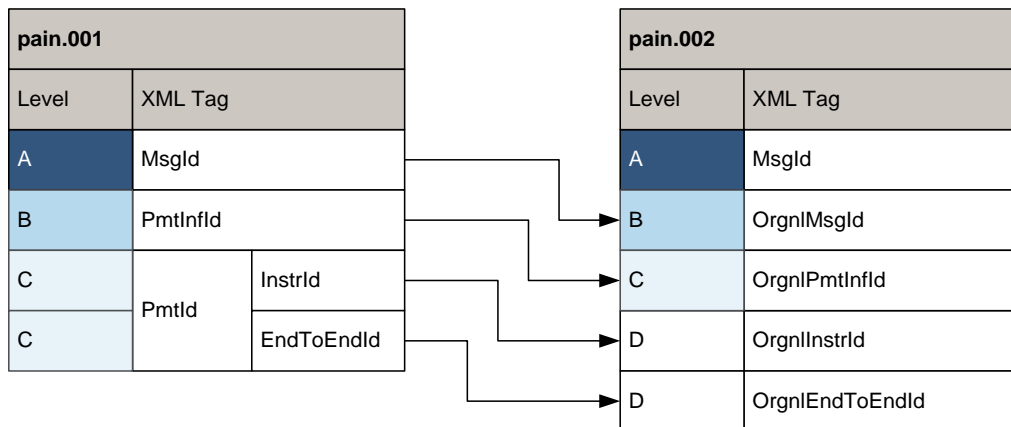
| pain.001 | | |
|---|---|---|
| Level | XML Tag | |
| A | MsgId | |
| B | PmtInfId | |
| C | PmtId | InstrId |
| C | | EndToEndId |

| pain.002 | |
|---|---|
| Level | XML Tag |
| A | MsgId |
| B | OrgnlMsgId |
| C | OrgnlPmtInfId |
| D | OrgnlInstrId |
| D | OrgnlEndToEndId |